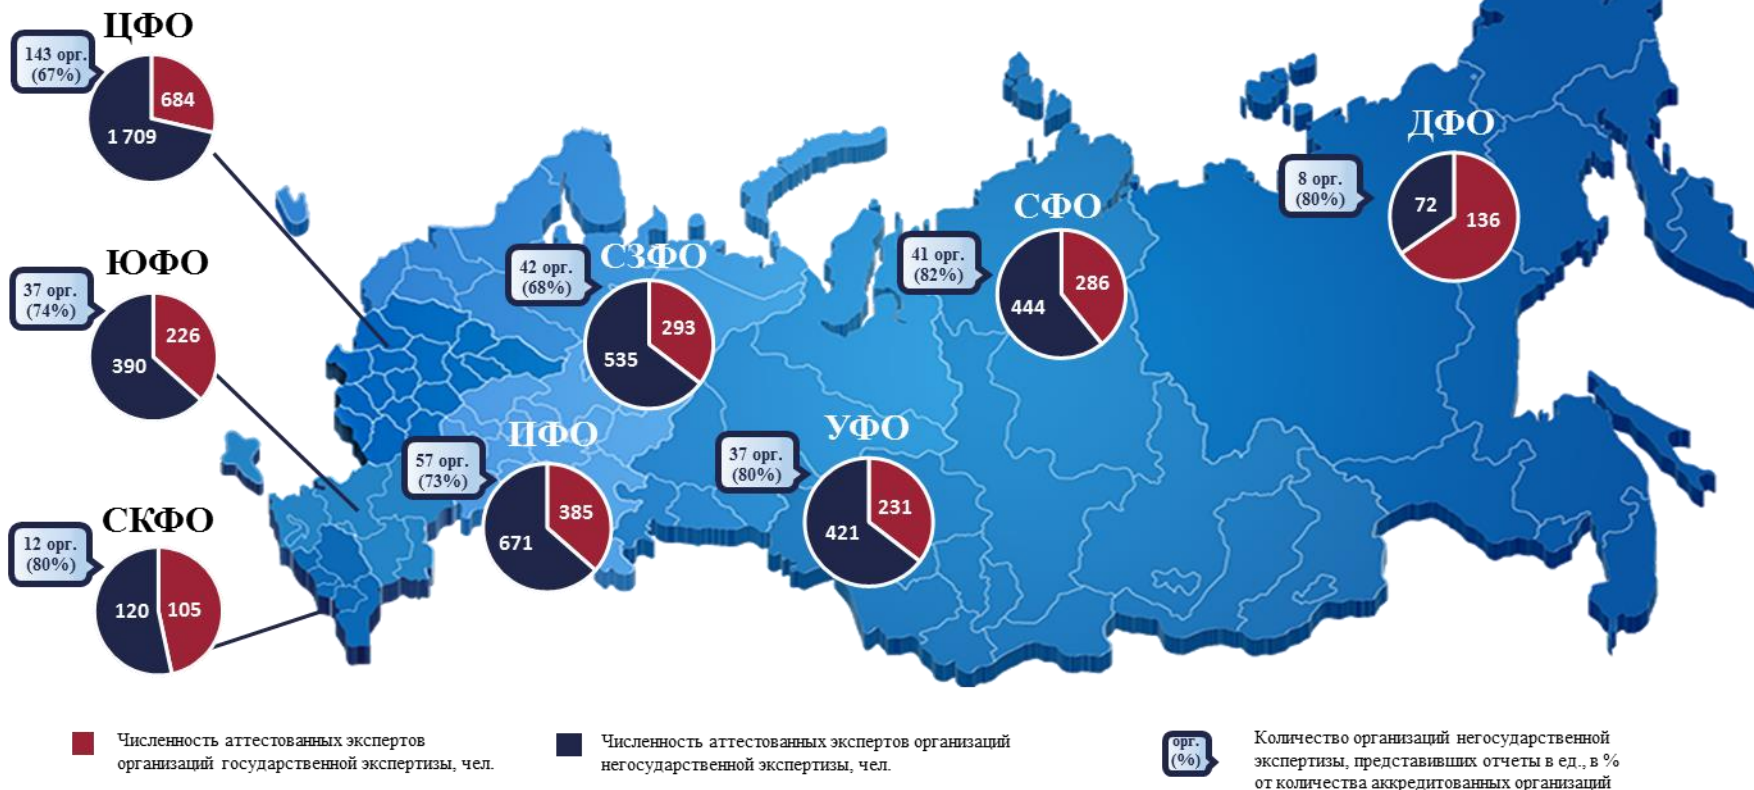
ЦФО
143 орг. (67%)
684
1 709

ЮФО
37 орг. (74%)
226
390

СКФО
12 орг. (80%)
120
105

СЗФО
42 орг. (68%)
293
535

ПФО
57 орг. (73%)
385
671

УФО
37 орг. (80%)
231
421

СФО
41 орг. (82%)
286
444

ДФО
8 орг. (80%)
72
136

Численность аттестованных экспертов организаций государственной экспертизы, чел.

Численность аттестованных экспертов организаций негосударственной экспертизы, чел.

орг. (%)
Количество организаций негосударственной экспертизы, представивших отчеты в ед., в % от количества аккредитованных организаций